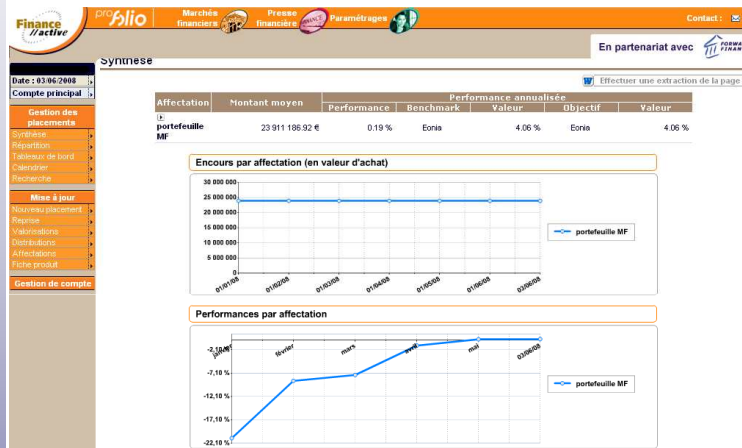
Finance //active

profolio

Marchés financiers

Presse financière

Paramétrages

Contact :

En partenariat avec FORWA FINAN

Synthèse

Date : 03/06/2008

Compte principal

Gestion des placements

Synthèse

Répartition

Tableaux de bord

Calendrier

Recherche

Mise à jour

Nouveau placement

Reprise

Valorisations

Distributions

Affectations

Fiche produit

Gestion de compte

Effectuer une extraction de la page

| Affectation | Montant moyen | Performance | Benchmark | Valeur | Objectif | Valeur |
|---|---|---|---|---|---|---|
| | | Performance annualisée | | | | |
| portefeuille MF | 23 911 186.92 € | 0.19 % | Eonia | 4.06 % | Eonia | 4.06 % |

Encours par affectation (en valeur d'achat)

30 000 000
25 000 000
20 000 000
15 000 000
10 000 000
5 000 000
0

01/01/08
01/02/08
01/03/08
01/04/08
01/05/08
01/06/08
03/06/08

portefeuille MF

Performances par affectation

-2,10 %
-7,10 %
-12,10 %
-17,10 %
-22,10 %

janvier
février
mars
avril
mai
03/06/08

portefeuille MF